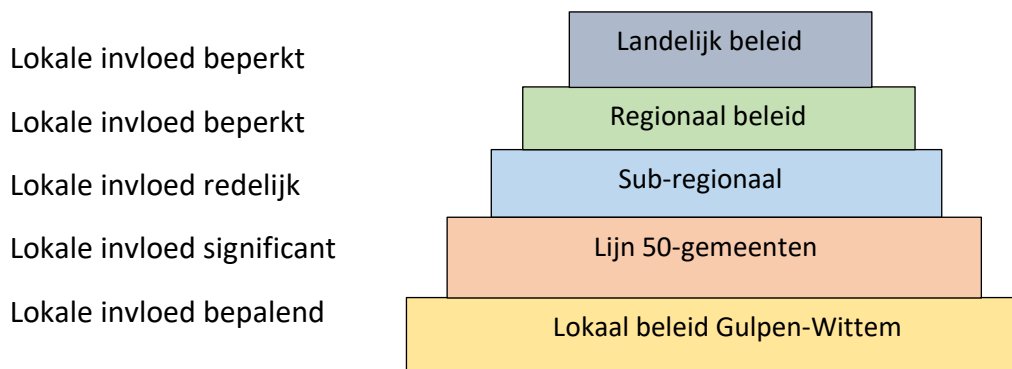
Lokale invloed beperkt
Landelijk beleid

Lokale invloed beperkt
Regionaal beleid

Lokale invloed redelijk
Sub-regionaal

Lokale invloed significant
Lijn 50-gemeenten

Lokale invloed bepalend
Lokaal beleid Gulpen-Wittem